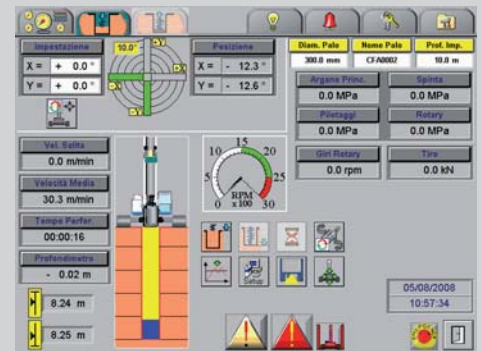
Impostazione
X = + 0.0 °
Y = + 0.0 °
10.0°
Posizione
X = - 12.3 °
Y = - 12.6 °
Diam. Palo
300.0 mm
Nome Palo
CFA0002
Prof. Imp.
10.0 m
Argano Princ.
0.0 MPa
Spinta
0.0 MPa
Piletaggi
0.0 MPa
Rotary
0.0 MPa
Giri Rotary
0.0 rpm
Tiro
0.0 kN
Vel. Salita
0.0 m/min
Velocità Media
30.3 m/min
Tempo Perfor.
00:00:16
Profondimetro
- 0.02 m
8.24 m
8.25 m
0
5
10
15
20
25
30
RPM
x 100
Setup
05/08/2008
10:57:34